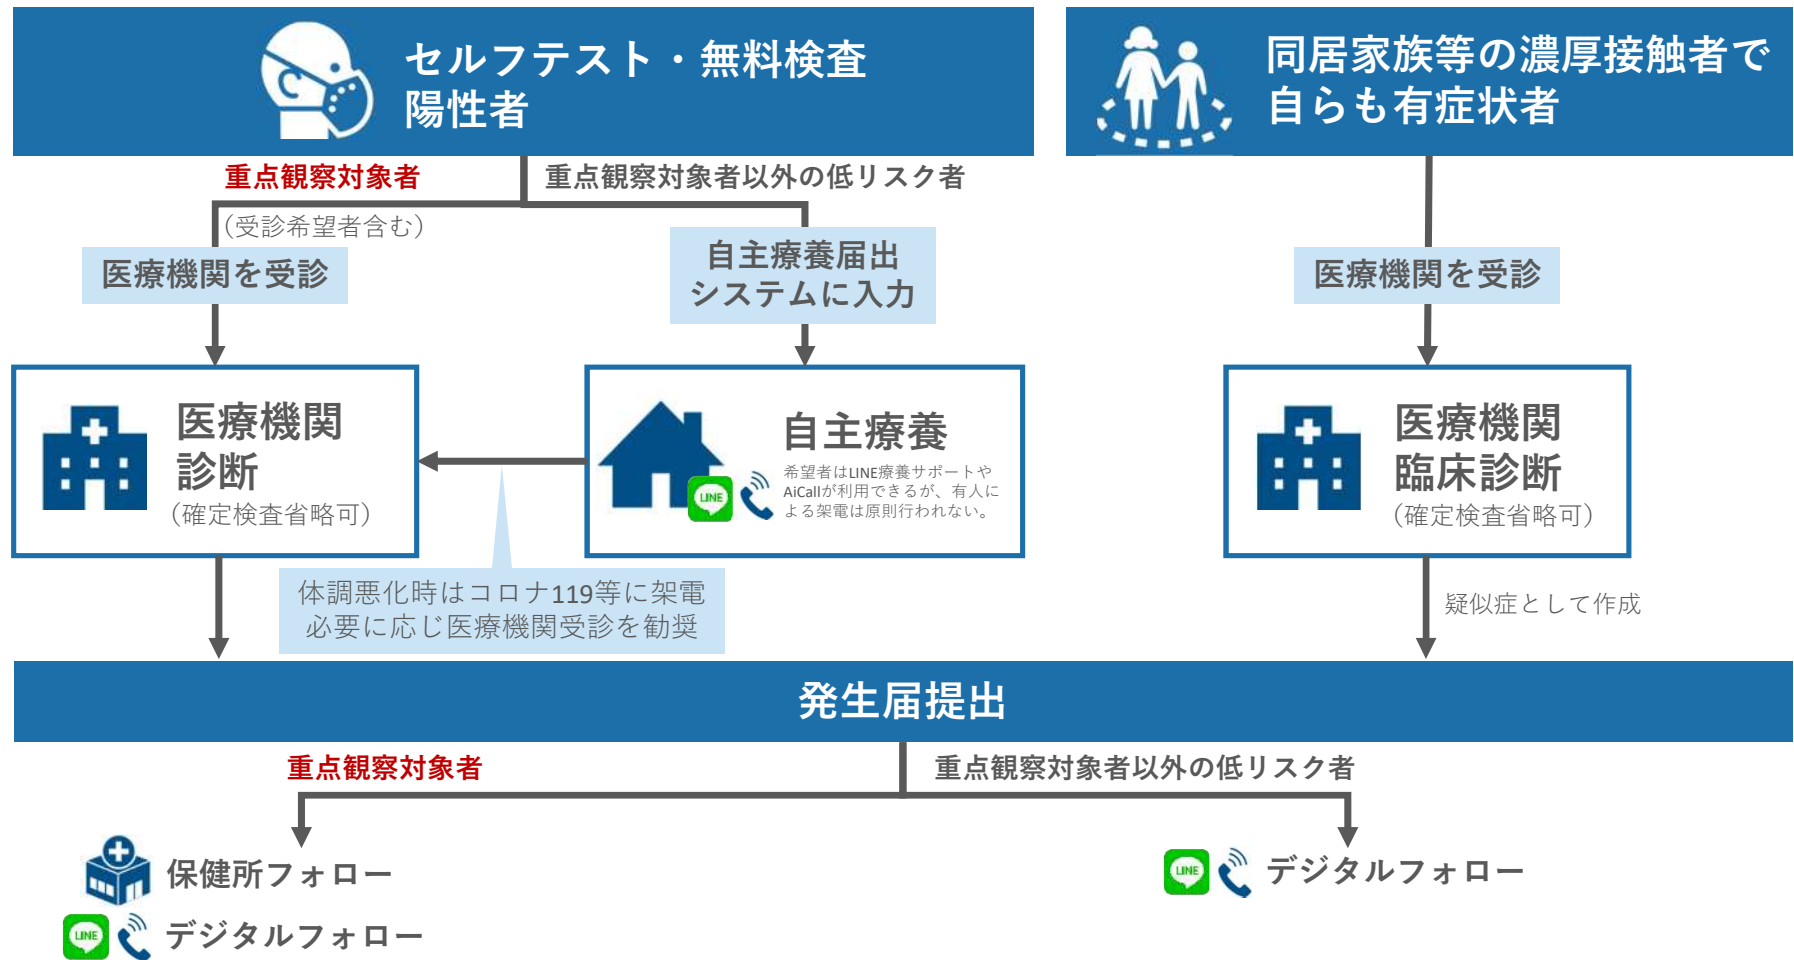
セルフテスト・無料検査
陽性者

同居家族等の濃厚接触者で
自らも有症状者

重点観察対象者

重点観察対象者以外の低リスク者

（受診希望者含む）

医療機関を受診

自主療養届出
システムに入力

医療機関を受診

医療機関
診断
（確定検査省略可）

自主療養
希望者はLINE療養サポートやAiCallが利用できるが、有人による架電は原則行われない。

医療機関
臨床診断
（確定検査省略可）

体調悪化時はコロナ119等に架電
必要に応じ医療機関受診を勧奨

疑似症として作成

発生届提出

重点観察対象者

重点観察対象者以外の低リスク者

保健所フォロー

LINE

デジタルフォロー

LINE

デジタルフォロー